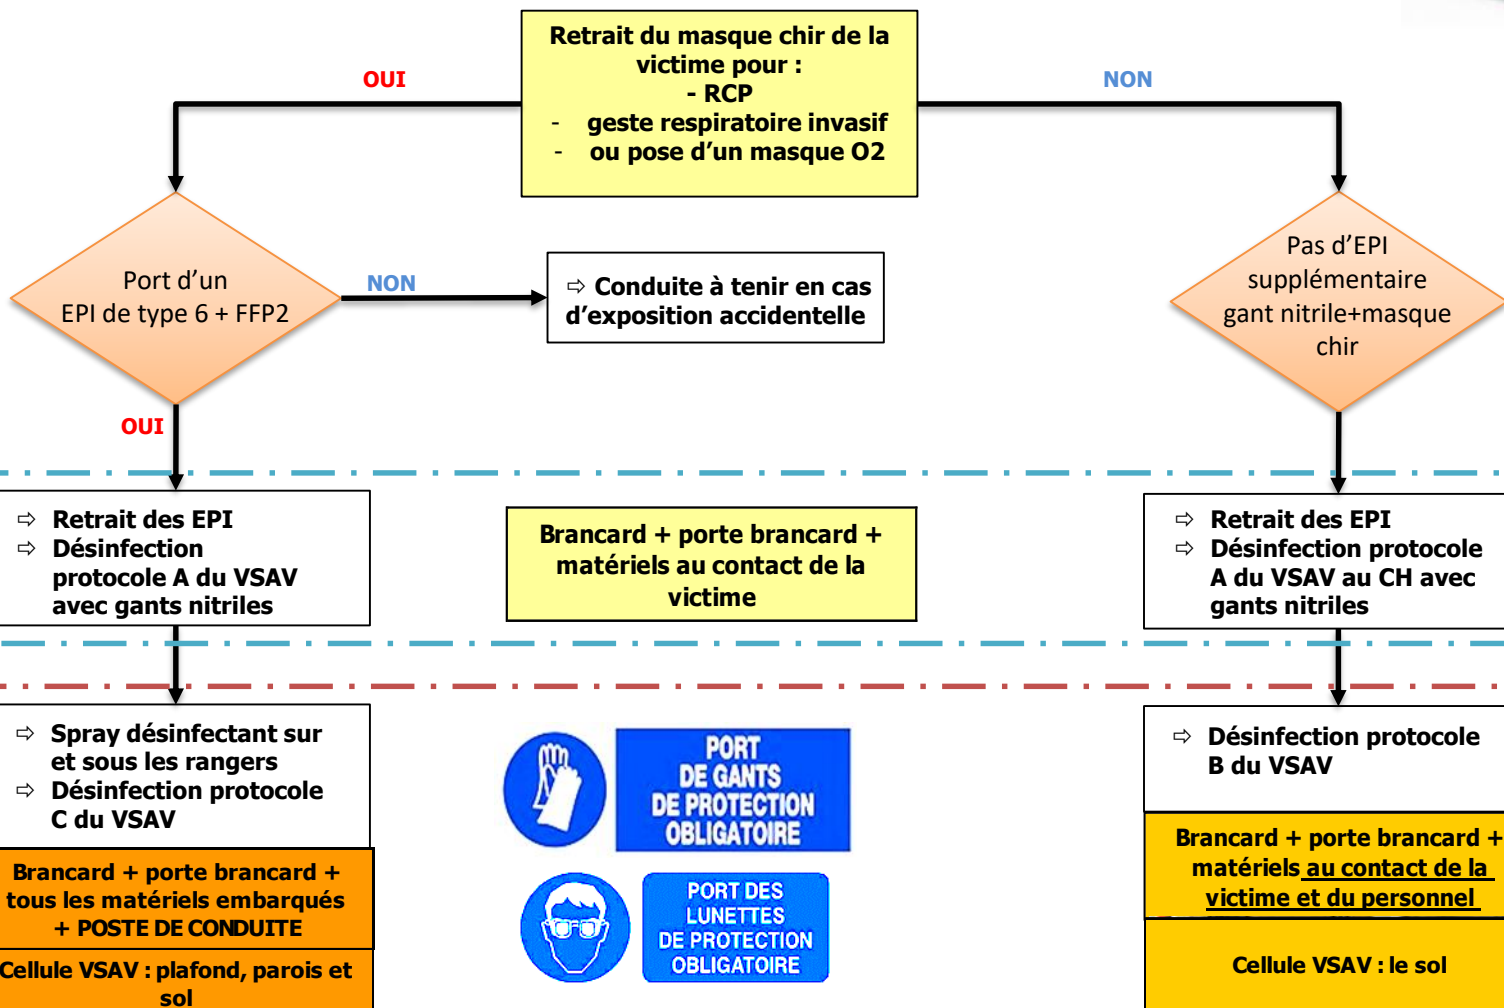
Retrait du masque chir de la victime pour :
- RCP
- geste respiratoire invasif
- ou pose d'un masque O2

OUI

NON

Port d'un EPI de type 6 + FFP2

NON

⇨ Conduite à tenir en cas d'exposition accidentelle

Pas d'EPI supplémentaire gant nitrile+masque chir

OUI

⇨ Retrait des EPI
⇨ Désinfection protocole A du VSAV avec gants nitriles

Brancard + porte brancard + matériels au contact de la victime

⇨ Retrait des EPI
⇨ Désinfection protocole A du VSAV au CH avec gants nitriles

⇨ Spray désinfectant sur et sous les rangers
⇨ Désinfection protocole C du VSAV

Brancard + porte brancard + tous les matériels embarqués + POSTE DE CONDUITE

Cellule VSAV : plafond, parois et sol

PORT DE GANTS DE PROTECTION OBLIGATOIRE

PORT DES LUNETTES DE PROTECTION OBLIGATOIRE

⇨ Désinfection protocole B du VSAV

Brancard + porte brancard + matériels au contact de la victime et du personnel

Cellule VSAV : le sol